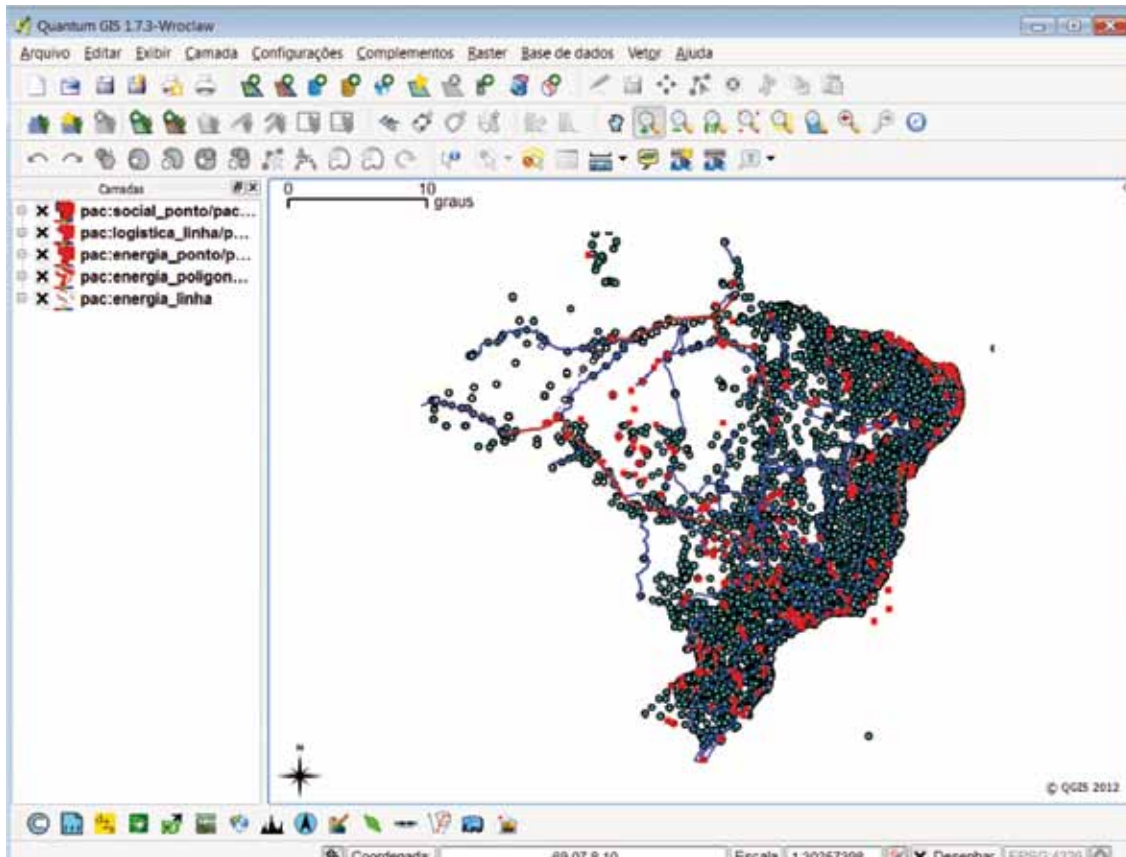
Quantum GIS 1.7.3-Wroclaw

Arquivo Editar Exibir Camada Configurações Complementos Raster Base de dados Vetor Ajuda

Camadas

pac:social_ponto/pac...
pac:logistica_linha/p...
pac:energia_ponto/p...
pac:energia_poligon...
pac:energia_linha

0 10 graus

N

© QGIS 2012

Coordenada: -69.07,9.10 Escala 1:30257398 Desenhar EPSG:4326